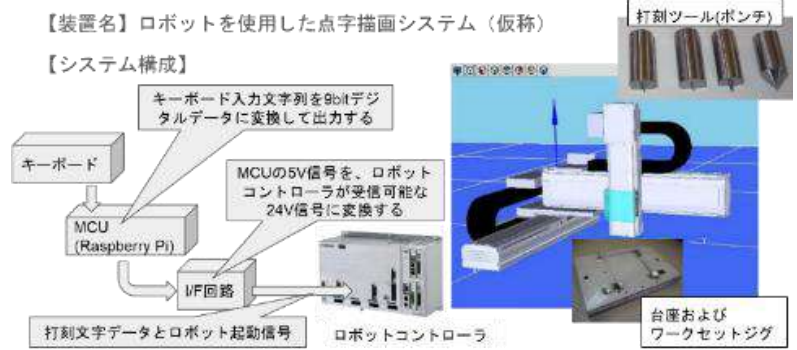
【装置名】ロボットを使用した点字描画システム（仮称）

打刻ツール(ポンチ)

【システム構成】

キーボード入力文字列を9bitデジタルデータに変換して出力する

キーボード

MCUの5V信号を、ロボットコントローラが受信可能な24V信号に変換する

MCU
(Raspberry Pi)

I/F回路

打刻文字データとロボット起動信号

ロボットコントローラ

台座および
ワークセットジグ